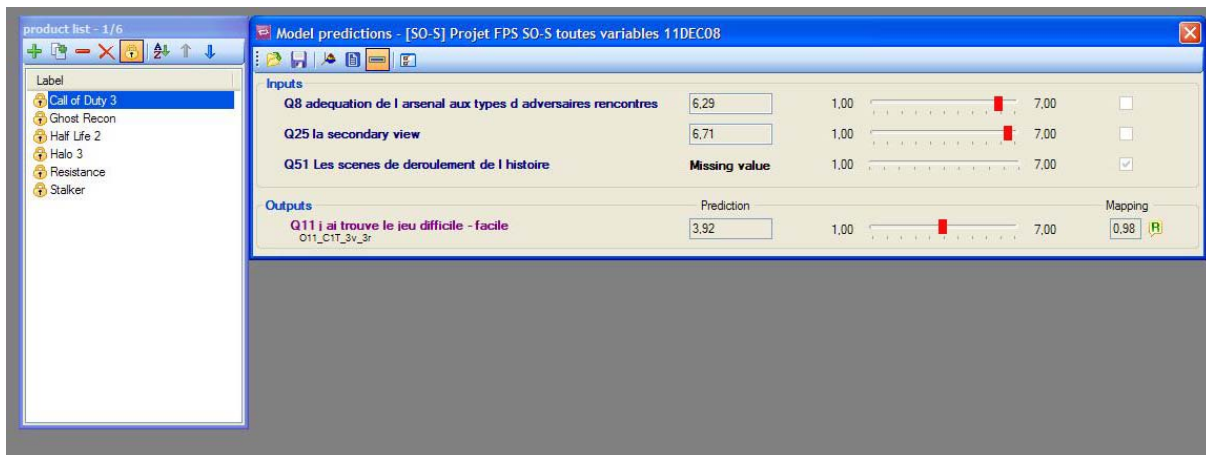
product list - 1/6

Label

Call of Duty 3
Ghost Recon
Half Life 2
Halo 3
Resistance
Stalker

Model predictions - [SO-S] Projet FPS SO-S toutes variables 11DEC08

Inputs

Q8 adequation de l arsenal aux types d adversaires rencontres 6,29 1,00 7,00

Q25 la secondary view 6,71 1,00 7,00

Q51 Les scenes de deroulement de l histoire Missing value 1,00 7,00

Outputs Prediction Mapping

Q11 j ai trouve le jeu difficile - facile
O11_C1T_3v_3r
3,92 1,00 7,00 0,98 R